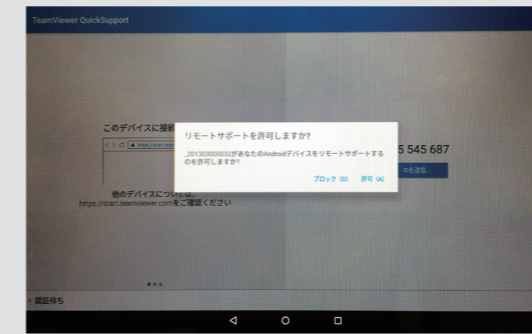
TeamViewer QuickSupport

このデバイスに接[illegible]

リモートサポートを許可しますか?

_201303000032があなたのAndroidデバイスをリモートサポートするのを許可しますか?

ブロック (B)　許可 (A)

5 545 687

他のデバイスについては、
https://start.teamviewer.comをご確認ください

確認待ち